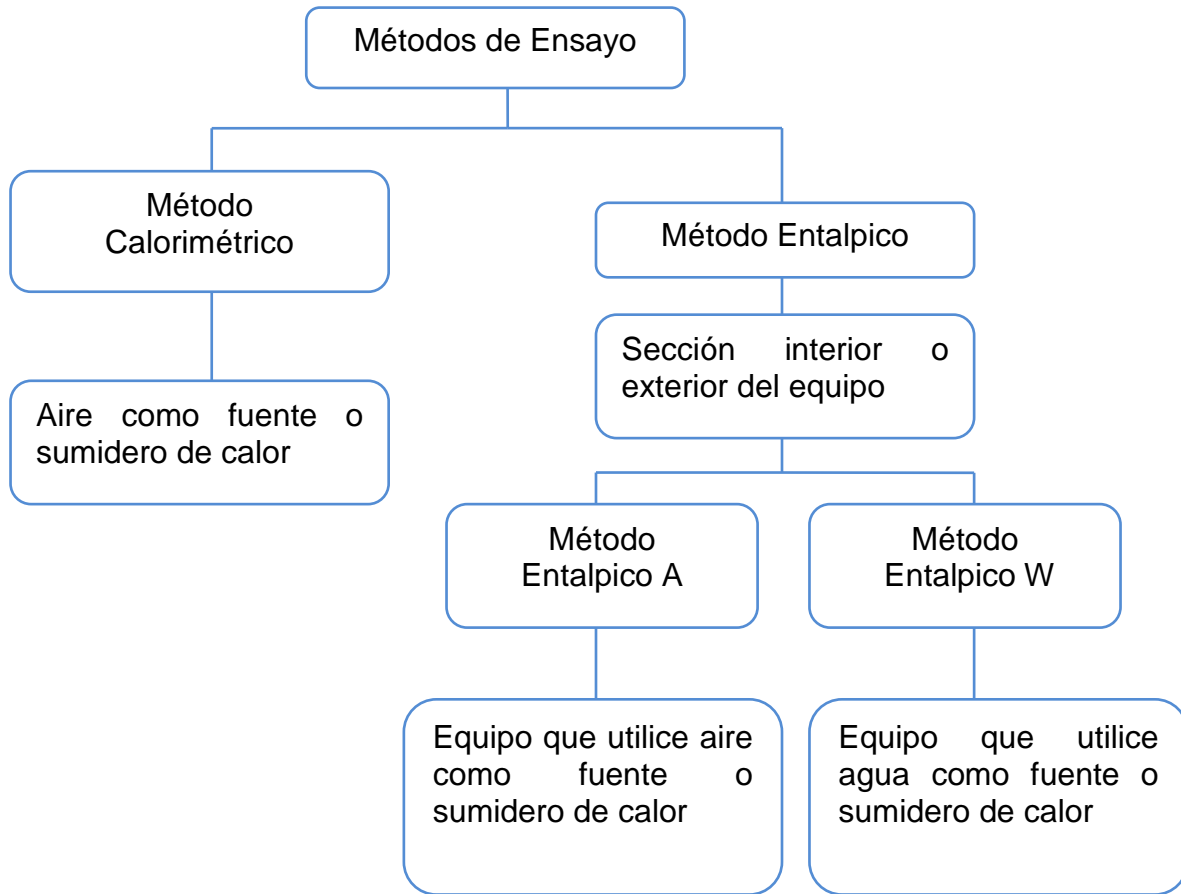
Métodos de Ensayo

Método Calorimétrico

Aire como fuente o sumidero de calor

Método Entalpico

Sección interior o exterior del equipo

Método Entalpico A

Equipo que utilice aire como fuente o sumidero de calor

Método Entalpico W

Equipo que utilice agua como fuente o sumidero de calor